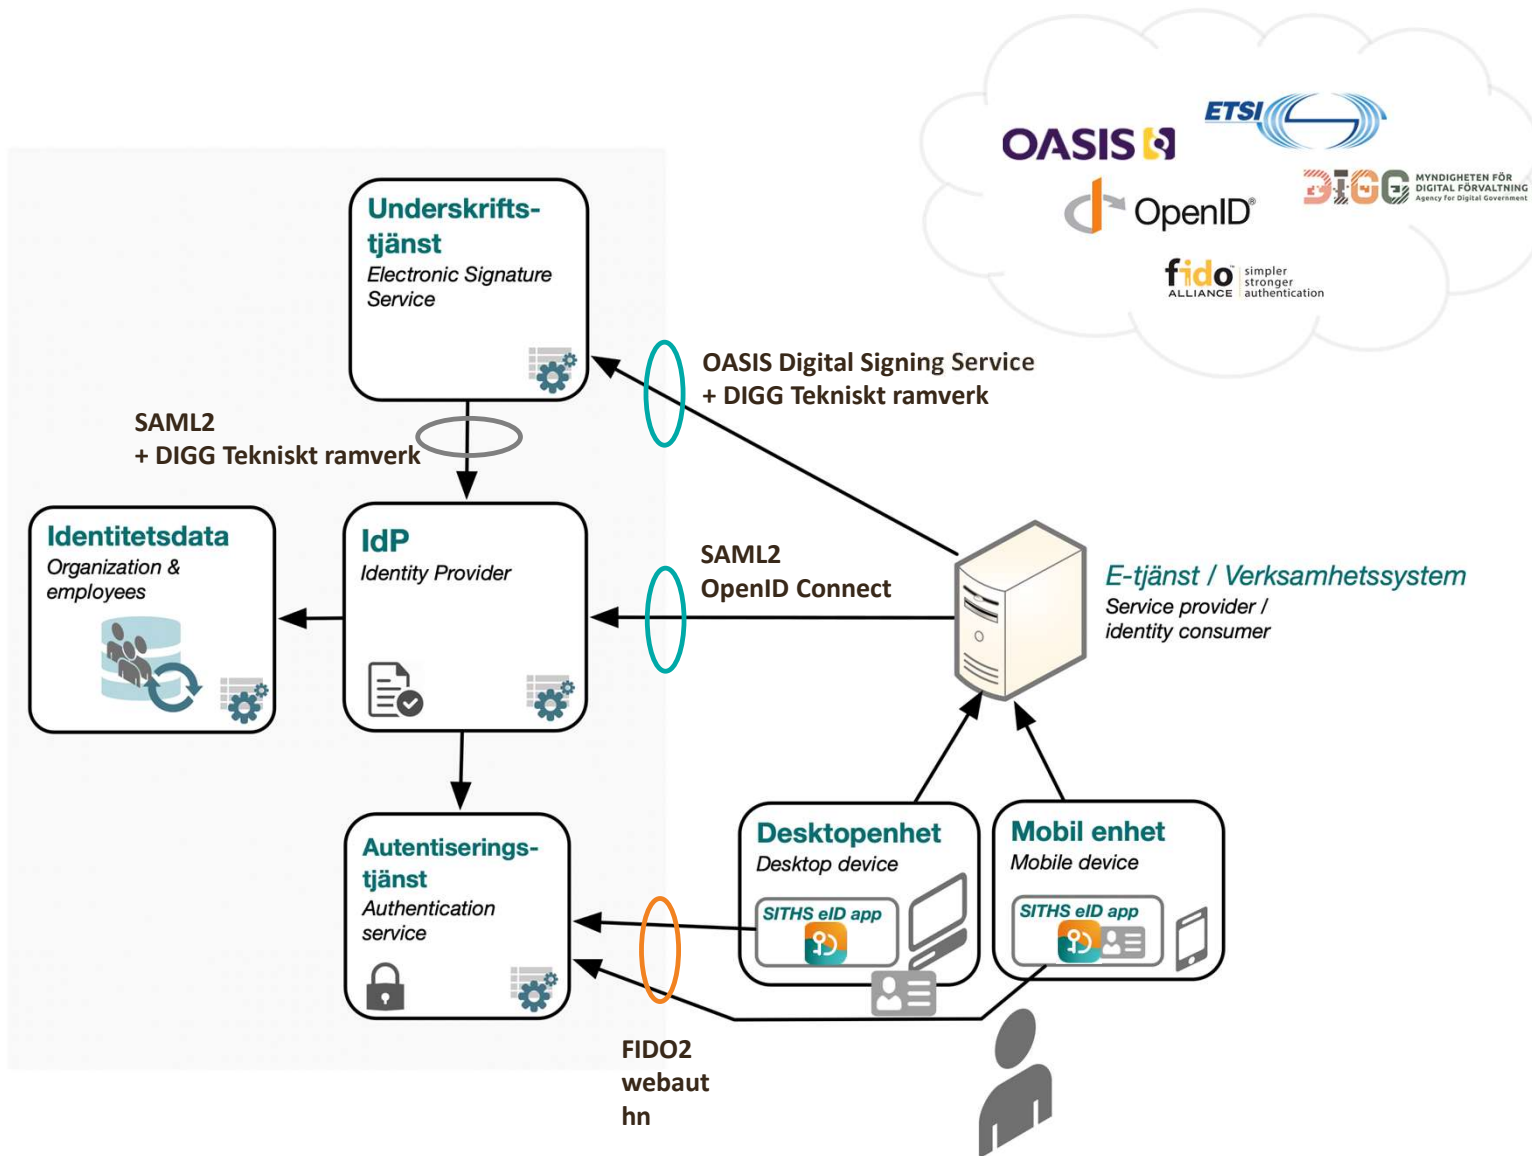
OASIS

ETSI

OpenID

DIGG MYNDIGHETEN FÖR DIGITAL FÖRVALTNING Agency for Digital Government

fido ALLIANCE simpler stronger authentication

Underskriftstjänst
Electronic Signature Service

OASIS Digital Signing Service
+ DIGG Tekniskt ramverk

SAML2
+ DIGG Tekniskt ramverk

Identitetsdata
Organization & employees

IdP
Identity Provider

SAML2
OpenID Connect

E-tjänst / Verksamhetssystem
Service provider / identity consumer

Autentiseringstjänst
Authentication service

Desktopenhet
Desktop device
SITHS eID app

Mobil enhet
Mobile device
SITHS eID app

FIDO2
webaut
hn